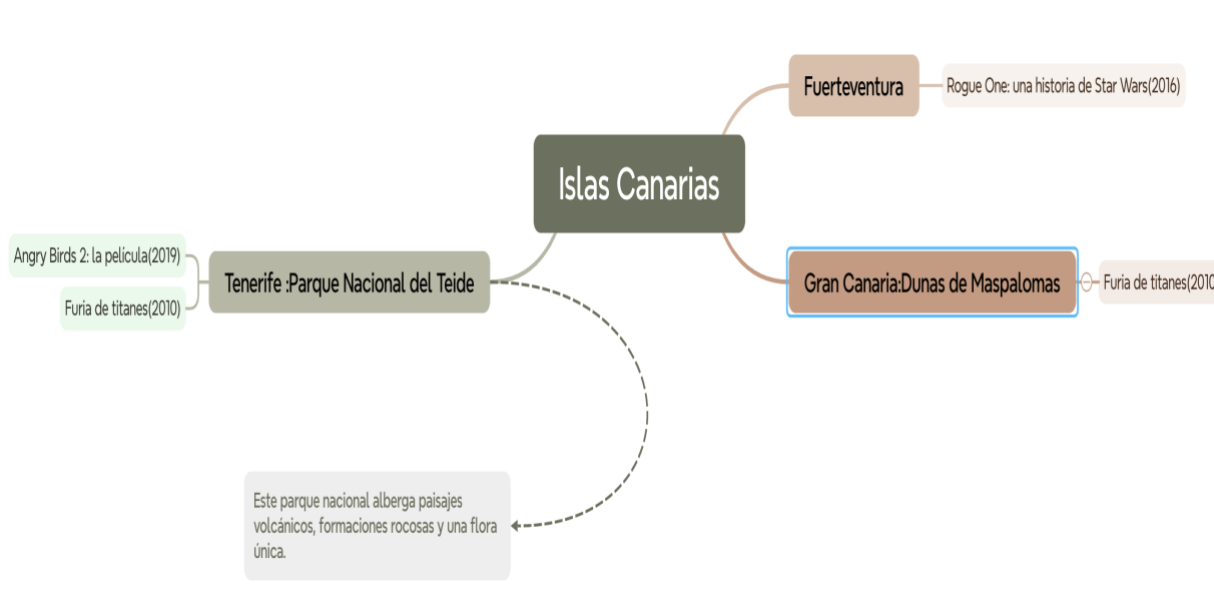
Islas Canarias

Fuerteventura

Rogue One: una historia de Star Wars(2016)

Gran Canaria:Dunas de Maspalomas

Furia de titanes(2010

Tenerife :Parque Nacional del Teide

Angry Birds 2: la película(2019)

Furia de titanes(2010)

Este parque nacional alberga paisajes volcánicos, formaciones rocosas y una flora única.